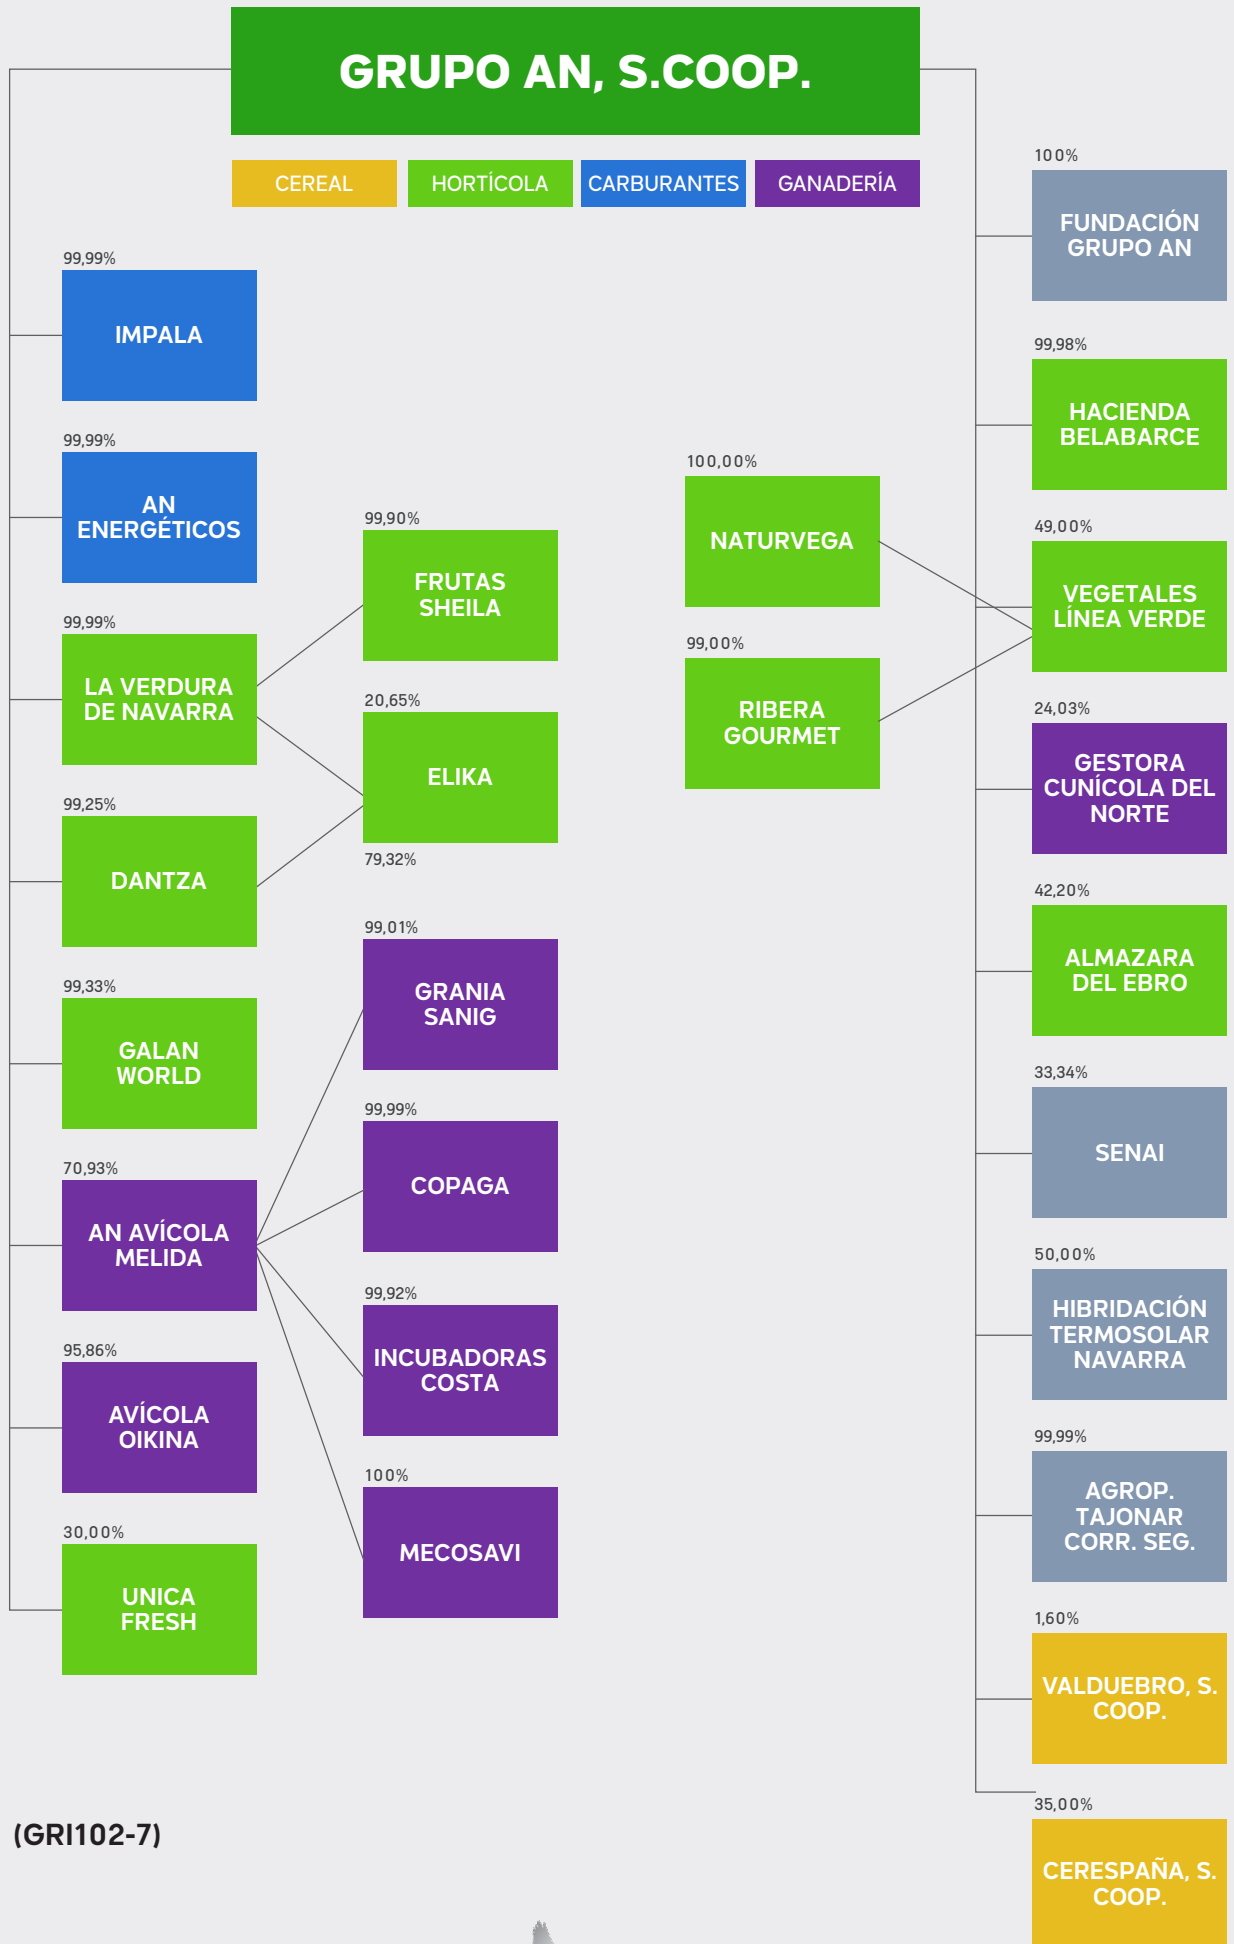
GRUPO AN, S.COOP.

CEREAL
HORTÍCOLA
CARBURANTES
GANADERÍA

99,99%
IMPALA

99,99%
AN ENERGÉTICOS

99,99%
LA VERDURA DE NAVARRA

99,25%
DANTZA

99,33%
GALAN WORLD

70,93%
AN AVÍCOLA MELIDA

95,86%
AVÍCOLA OIKINA

30,00%
UNICA FRESH

99,90%
FRUTAS SHEILA

20,65%
ELIKA
79,32%

99,01%
GRANIA SANIG

99,99%
COPAGA

99,92%
INCUBADORAS COSTA

100%
MECOSAVI

100,00%
NATURVEGA

99,00%
RIBERA GOURMET

100%
FUNDACIÓN GRUPO AN

99,98%
HACIENDA BELABARCE

49,00%
VEGETALES LÍNEA VERDE

24,03%
GESTORA CUNÍCOLA DEL NORTE

42,20%
ALMAZARA DEL EBRO

33,34%
SENAI

50,00%
HIBRIDACIÓN TERMOSOLAR NAVARRA

99,99%
AGROP. TAJONAR CORR. SEG.

1,60%
VALDUEBRO, S. COOP.

35,00%
CERESPAÑA, S. COOP.

(GRI102-7)